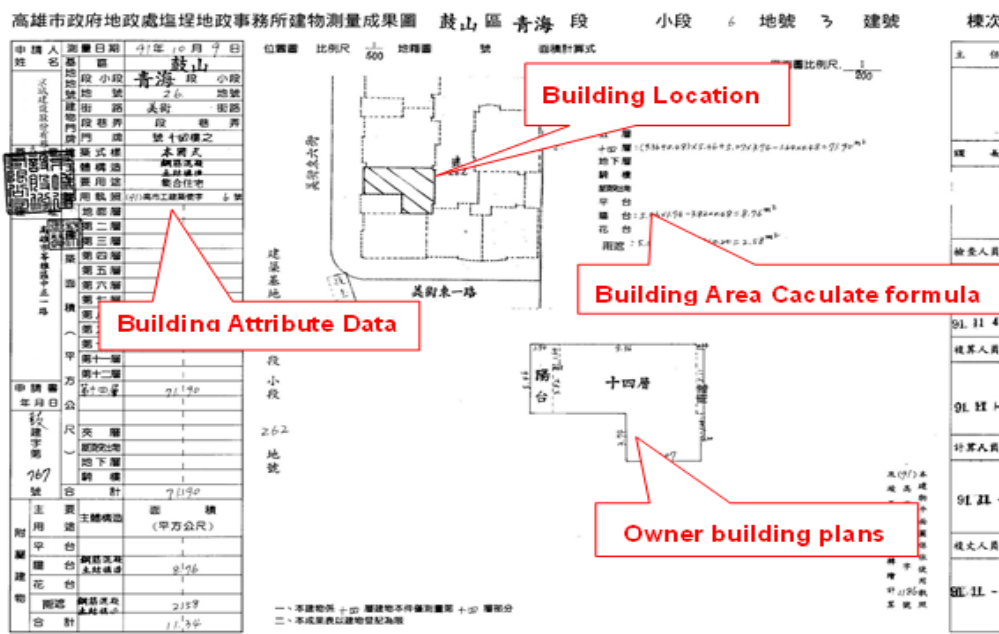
高雄市政府地政處鹽埕地政事務所建物測量成果圖 鼓山區 青海 段 小段 6 地號 3 建號 棟次

申請人姓名
測量日期 91年10月9日
基 鼓山 區
地 段 小段 青海 段 小段
地 號 26 地號
建 街 路 美術 街路
物 段 巷 弄 段 巷 弄
門 牌 號 十四樓之
建物 主要用途 集合住宅
建 構造 鋼筋混凝土造
使用執照 (91)高市工建築使字 號
地面層
第二層
第三層
第四層
第五層
第六層
第七層
第十一層
第十二層
第十四層 71.90
屋頂突出物 突 層
地下層
騎 樓
合 計 71.90
面 積 (平方公尺)
附屬建物 主要用途 主體構造
平 台
陽 台 鋼筋混凝土造 8.76
花 台
雨遮 鋼筋混凝土造 2.58
合 計 11.34

申請書 年 月 日 鼓 建 字第 767 號

位置圖 比例尺 $\frac{1}{500}$ 地籍圖 號 面積計算式
建物平面圖比例尺 $\frac{1}{200}$

美術東一路

建築基地 段 小段 262 地號

十四層: (5.36+0.08)×5.46+5.07×13.76−1.40×0.48 = 71.90 m²
陽 台: 5.24×1.76−3.8×0.48 = 8.76 m²
雨遮: 5.4... = 2.58 m²

陽台
十四層

一、本建物係 十四 層建物本件僅測量第 十四 層部分
二、本成果表以建物登記為限

Building Location
Building Attribute Data
Building Area Caculate formula
Owner building plans

檢查人員
核算人員
計算人員
繪圖人員
91.11